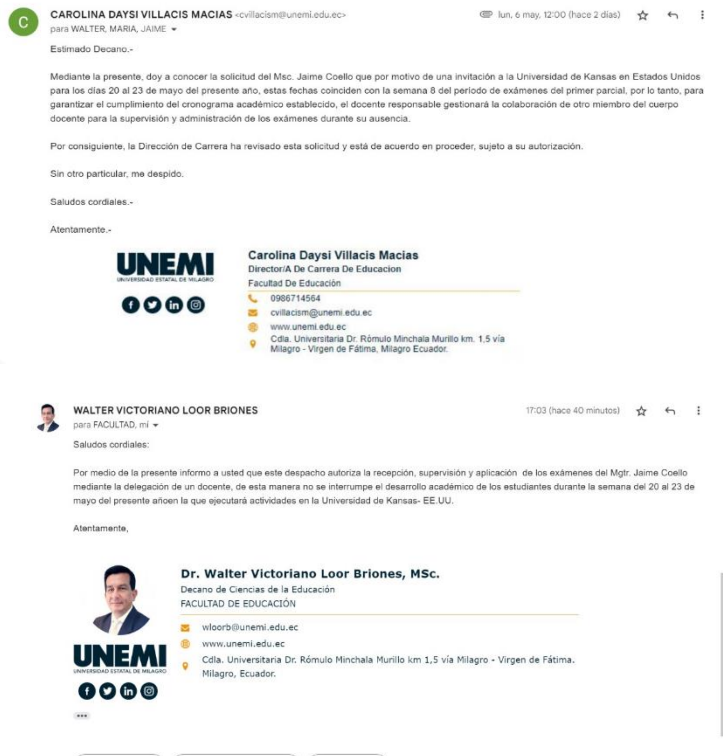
C CAROLINA DAYSI VILLACIS MACIAS <cvillacism@unemi.edu.ec> lun, 6 may, 12:00 (hace 2 días)
para WALTER, MARIA, JAIME

Estimado Decano.-

Mediante la presente, doy a conocer la solicitud del Msc. Jaime Coello que por motivo de una invitación a la Universidad de Kansas en Estados Unidos para los días 20 al 23 de mayo del presente año, estas fechas coinciden con la semana 8 del periodo de exámenes del primer parcial, por lo tanto, para garantizar el cumplimiento del cronograma académico establecido, el docente responsable gestionará la colaboración de otro miembro del cuerpo docente para la supervisión y administración de los exámenes durante su ausencia.

Por consiguiente, la Dirección de Carrera ha revisado esta solicitud y está de acuerdo en proceder, sujeto a su autorización.

Sin otro particular, me despido.

Saludos cordiales.-

Atentamente.-

UNEMI
UNIVERSIDAD ESTATAL DE MILAGRO

Carolina Daysi Villacis Macias
Director/A De Carrera De Educacion
Facultad De Educación
0986714564
cvillacism@unemi.edu.ec
www.unemi.edu.ec
Cdla. Universitaria Dr. Rómulo Minchala Murillo km. 1,5 vía Milagro - Virgen de Fátima, Milagro Ecuador.

WALTER VICTORIANO LOOR BRIONES 17:03 (hace 40 minutos)
para FACULTAD, mí

Saludos cordiales:

Por medio de la presente informo a usted que este despacho autoriza la recepción, supervisión y aplicación de los exámenes del Mgtr. Jaime Coello mediante la delegación de un docente, de esta manera no se interrumpe el desarrollo académico de los estudiantes durante la semana del 20 al 23 de mayo del presente añoen la que ejecutará actividades en la Universidad de Kansas- EE.UU.

Atentamente,

Dr. Walter Victoriano Loor Briones, MSc.
Decano de Ciencias de la Educación
FACULTAD DE EDUCACIÓN
wloorb@unemi.edu.ec
www.unemi.edu.ec
Cdla. Universitaria Dr. Rómulo Minchala Murillo km 1,5 vía Milagro - Virgen de Fátima. Milagro, Ecuador.

UNEMI
UNIVERSIDAD ESTATAL DE MILAGRO